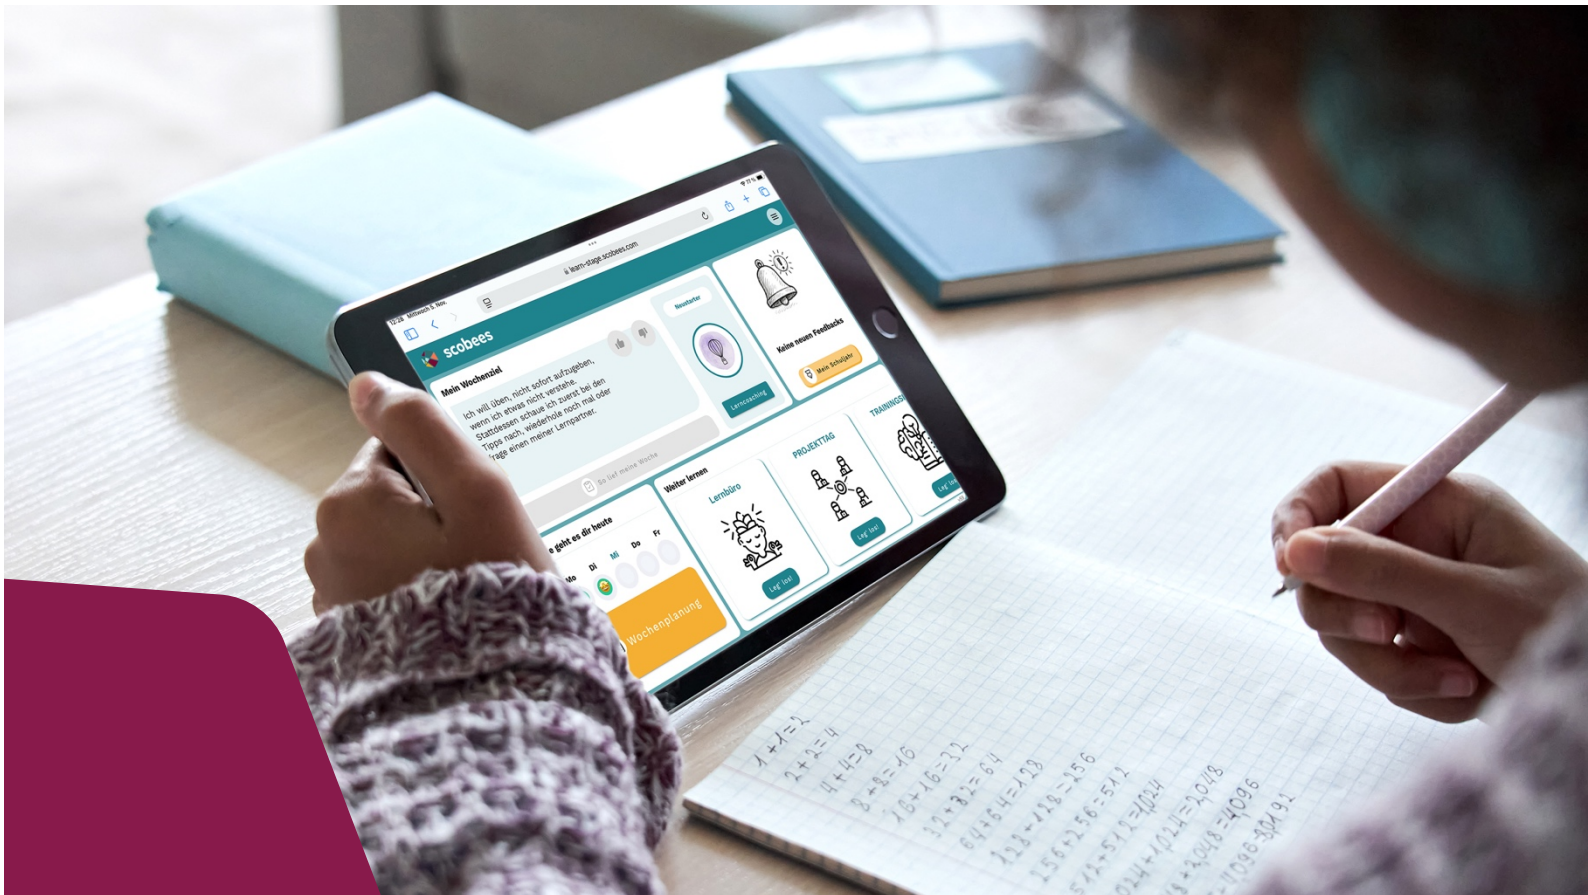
12:28 Mittwoch 9. Nov.

learn-stage.scobees.com

scobees

Mein Wochenziel

Ich will üben, nicht sofort aufzugeben, wenn ich etwas nicht verstehe. Stattdessen schaue ich zuerst bei den Tipps nach, wiederhole noch mal oder frage einen meiner Lernpartner.

So lief meine Woche

Newstarter

Lerncoaching

Keine neuen Feedbacks

Mein Schuljahr

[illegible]e geht es dir heute

Mo Di Mi Do Fr

Wochenplanung

Weiter lernen

Lernbüro

Leg' los!

PROJEKTTAG

Leg' los!

TRAININGS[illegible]

Leg'

$1+1=2$
$2+2=4$
$4+4=8$
$8+8=16$
$16+16=32$
$32+32=64$
$64+64=128$
$128+128=256$
$256+256=512$
$512+512=1024$
$1024+1024=2048$
$2048+2048=4096$
$4096+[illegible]=8191$